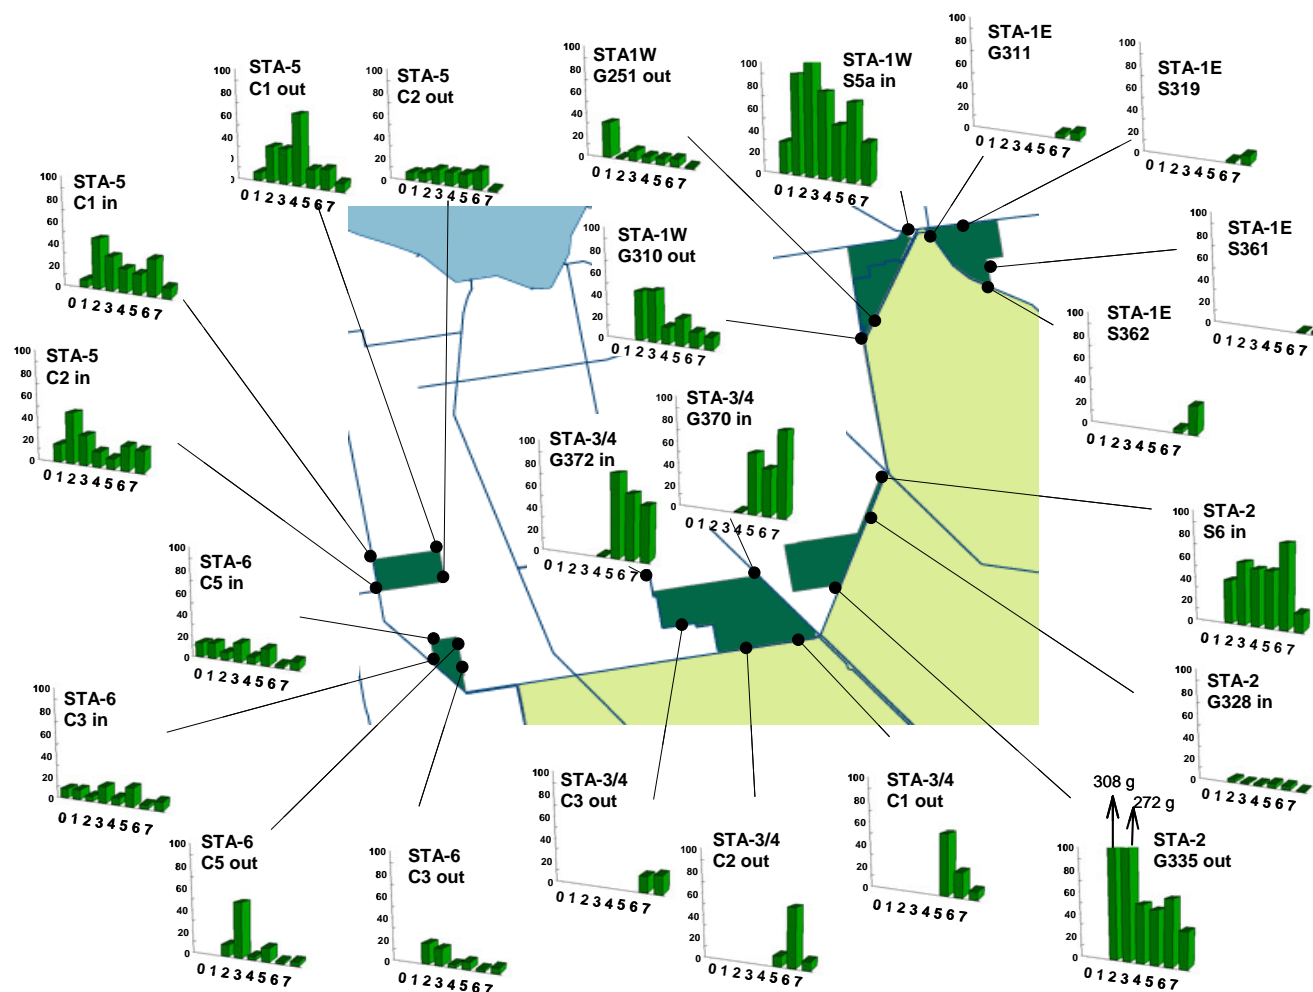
STA-5
C1 out
100
80
60
40
20
0
01234567

STA-5
C2 out
100
80
60
40
20
0
01234567

STA1W
G251 out
100
80
60
40
20
0
01234567

STA-1W
S5a in
100
80
60
40
20
0
01234567

STA-1E
G311
100
80
60
40
20
0
01234567

STA-1E
S319
100
80
60
40
20
0
01234567

STA-5
C1 in
100
80
60
40
20
0
01234567

STA-1W
G310 out
100
80
60
40
20
0
01234567

STA-1E
S361
100
80
60
40
20
0
01234567

STA-1E
S362
100
80
60
40
20
0
01234567

STA-5
C2 in
100
80
60
40
20
0
01234567

STA-3/4
G370 in
100
80
60
40
20
0
01234567

STA-3/4
G372 in
100
80
60
40
20
0
01234567

STA-2
S6 in
100
80
60
40
20
0
01234567

STA-6
C5 in
100
80
60
40
20
0
01234567

STA-2
G328 in
100
80
60
40
20
0
01234567

STA-6
C3 in
100
80
60
40
20
0
01234567

308 g
272 g

STA-3/4
C3 out
100
80
60
40
20
0
01234567

STA-3/4
C1 out
100
80
60
40
20
0
01234567

STA-2
G335 out
100
80
60
40
20
0
01234567

STA-6
C5 out
100
80
60
40
20
0
01234567

STA-6
C3 out
100
80
60
40
20
0
01234567

STA-3/4
C2 out
100
80
60
40
20
0
01234567